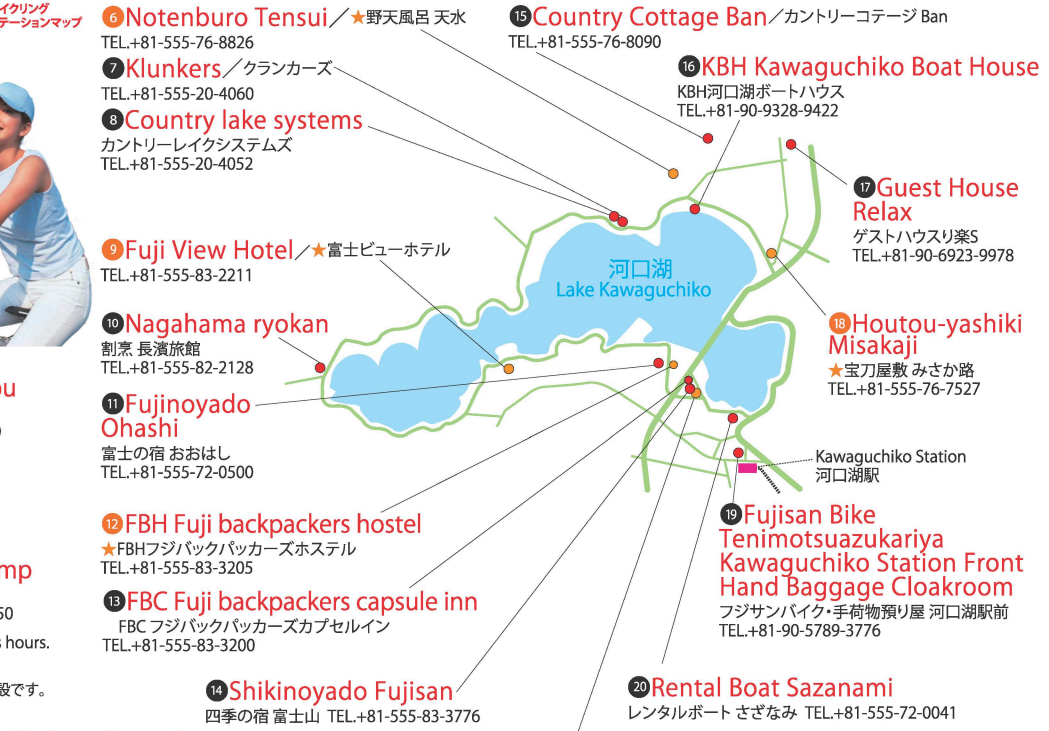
イクリング
テーションマップ

ou

mp

50
s hours.

設です。

6 Notenburo Tensui／★野天風呂 天水
TEL.+81-555-76-8826

7 Klunkers／クランカーズ
TEL.+81-555-20-4060

8 Country lake systems
カントリーレイクシステムズ
TEL.+81-555-20-4052

9 Fuji View Hotel／★富士ビューホテル
TEL.+81-555-83-2211

10 Nagahama ryokan
割烹 長濱旅館
TEL.+81-555-82-2128

11 Fujinoyado Ohashi
富士の宿 おおはし
TEL.+81-555-72-0500

12 FBH Fuji backpackers hostel
★FBHフジバックパッカーズホステル
TEL.+81-555-83-3205

13 FBC Fuji backpackers capsule inn
FBC フジバックパッカーズカプセルイン
TEL.+81-555-83-3200

14 Shikinoyado Fujisan
四季の宿 富士山 TEL.+81-555-83-3776

15 Country Cottage Ban／カントリーコテージ Ban
TEL.+81-555-76-8090

16 KBH Kawaguchiko Boat House
KBH河口湖ボートハウス
TEL.+81-90-9328-9422

17 Guest House Relax
ゲストハウスり楽S
TEL.+81-90-6923-9978

河口湖
Lake Kawaguchiko

18 Houtou-yashiki Misakaji
★宝刀屋敷 みさか路
TEL.+81-555-76-7527

Kawaguchiko Station
河口湖駅

19 Fujisan Bike Tenimotsuazukariya Kawaguchiko Station Front Hand Baggage Cloakroom
フジサンバイク・手荷物預り屋 河口湖駅前
TEL.+81-90-5789-3776

20 Rental Boat Sazanami
レンタルボート さざなみ TEL.+81-555-72-0041